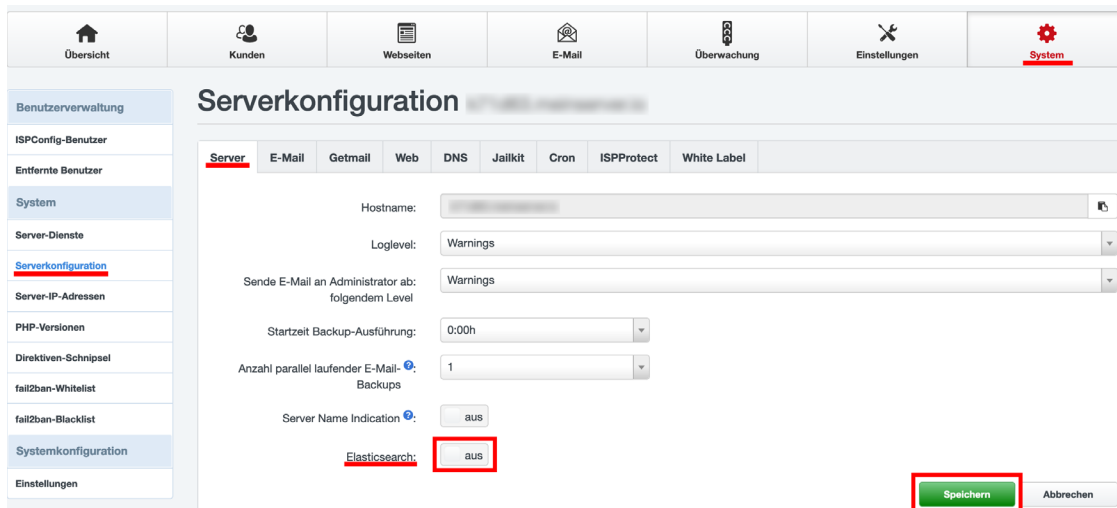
Übersicht
Kunden
Webseiten
E-Mail
Überwachung
Einstellungen
System

Benutzerverwaltung
ISPConfig-Benutzer
Entfernte Benutzer
System
Server-Dienste
Serverkonfiguration
Server-IP-Adressen
PHP-Versionen
Direktiven-Schnipsel
fail2ban-Whitelist
fail2ban-Blacklist
Systemkonfiguration
Einstellungen

Serverkonfiguration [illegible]

Server
E-Mail
Getmail
Web
DNS
Jailkit
Cron
ISPProtect
White Label

Hostname: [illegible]
Loglevel: Warnings
Sende E-Mail an Administrator ab: folgendem Level Warnings
Startzeit Backup-Ausführung: 0:00h
Anzahl parallel laufender E-Mail-Backups: 1
Server Name Indication: aus
Elasticsearch: aus

Speichern
Abbrechen